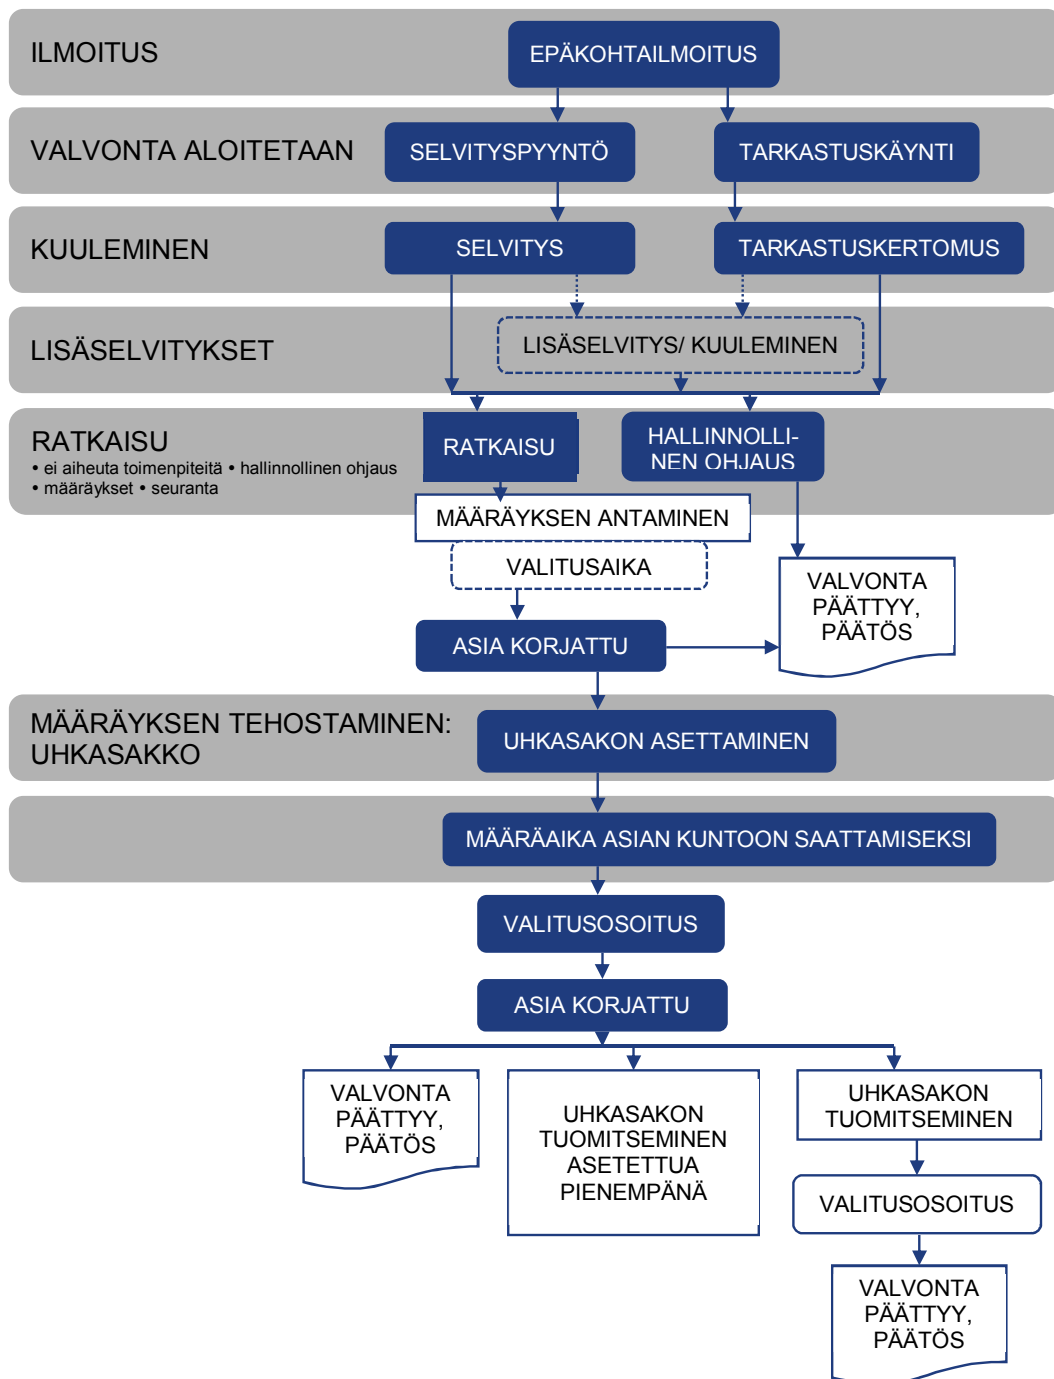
ILMOITUS

EPÄKOHTAILMOITUS

VALVONTA ALOITETAAN

SELVITYSPYYNTÖ

TARKASTUSKÄYNTI

KUULEMINEN

SELVITYS

TARKASTUSKERTOMUS

LISÄSELVITYKSET

LISÄSELVITYS/ KUULEMINEN

RATKAISU
• ei aiheuta toimenpiteitä • hallinnollinen ohjaus
• määräykset • seuranta

RATKAISU

HALLINNOLLINEN OHJAUS

MÄÄRÄYKSEN ANTAMINEN

VALITUSAIKA

VALVONTA PÄÄTTYY, PÄÄTÖS

ASIA KORJATTU

MÄÄRÄYKSEN TEHOSTAMINEN: UHKASAKKO

UHKASAKON ASETTAMINEN

MÄÄRÄAIKA ASIAN KUNTOON SAATTAMISEKSI

VALITUSOSOITUS

ASIA KORJATTU

VALVONTA PÄÄTTYY, PÄÄTÖS

UHKASAKON TUOMITSEMINEN ASETETTUA PIENEMPÄNÄ

UHKASAKON TUOMITSEMINEN

VALITUSOSOITUS

VALVONTA PÄÄTTYY, PÄÄTÖS